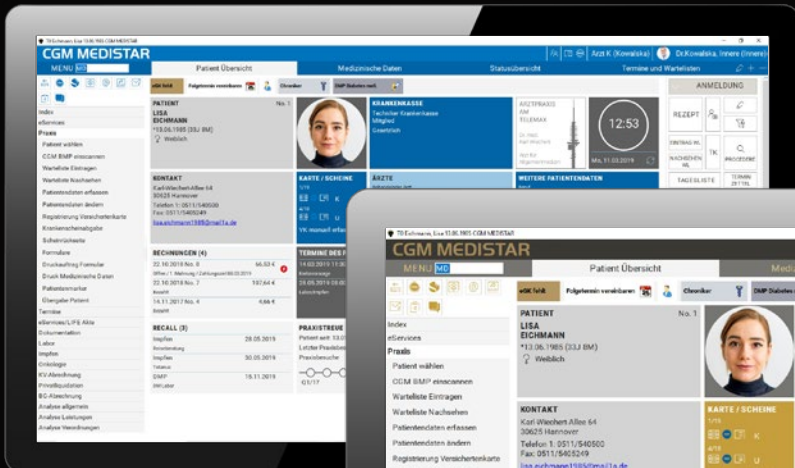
TI Eichmann, Lisa 13.06.1985 CGM MEDISTAR

CGM MEDISTAR

MENU MD

Patient Übersicht

Medizinische Daten

Statusübersicht

Termine und Wartelisten

Arzt K (Kowalska)

Dr.Kowalska, Innere (Innere)

eGK fehlt

Folgetermin vereinbaren

Chroniker

DMP Diabetes mell.

Index

eServices

Praxis

Patient wählen

CGM BMP einscannen

Warteliste Eintragen

Warteliste Nachsehen

Patientendaten erfassen

Patientendaten ändern

Registrierung Versichertenkarte

Krankenscheinabgabe

Scheinübersicht

Formulare

Druckauftrag Formular

Druck Medizinische Daten

Patientenmarker

Übergabe Patient

Termine

eServices/LIFE Akte

Dokumentation

Labor

Impfen

Onkologie

KV-Abrechnung

Privatliquidation

BG-Abrechnung

Analyse allgemein

Analyse Leistungen

Analyse Verordnungen

PATIENT

No. 1

LISA

EICHMANN

*13.06.1985 (33J 8M)

Weiblich

KRANKENKASSE

Techniker Krankenkasse

Mitglied

Gesetzlich

ARZTPRAXIS

12:53

Mo, 11.03.2019

ANMELDUNG

REZEPT

EINTRAG WL

NACHSEHEN WL

TK

PRAXISGEBÜHR

TAGESLISTE

TERMIN ZETTEL

KONTAKT

Karl-Wiechert-Allee 64

30625 Hannover

Telefon 1: 0511/540500

Fax: 0511/5405249

lisa.eichmann1985@mail1a.de

KARTE / SCHEINE

ÄRZTE

WEITERE PATIENTENDATEN

RECHNUNGEN (4)

22.10.2018 No. 0

66,53 €

22.10.2018 No. 7

107,64 €

14.11.2017 No. 4

4,66 €

TERMINE DES P

RECALL (3)

Impfen

28.05.2019

Impfen

30.05.2019

DMP

18.11.2019

PRAXISTREUE

TI Eichmann, Lisa 13.06.1985 CGM MEDISTAR

CGM MEDISTAR

MENU MD

Patient Übersicht

Medi

eGK fehlt

Folgetermin vereinbaren

Chroniker

DMP Diabetes

Index

eServices

Praxis

Patient wählen

CGM BMP einscannen

Warteliste Eintragen

Warteliste Nachsehen

Patientendaten erfassen

Patientendaten ändern

Registrierung Versichertenkarte

PATIENT

No. 1

LISA

EICHMANN

*13.06.1985 (33J 8M)

Weiblich

KONTAKT

Karl-Wiechert-Allee 64

30625 Hannover

Telefon 1: 0511/540500

Fax: 0511/5405249

lisa.eichmann1985@mail1a.de

KARTE / SCHEINE

K

U